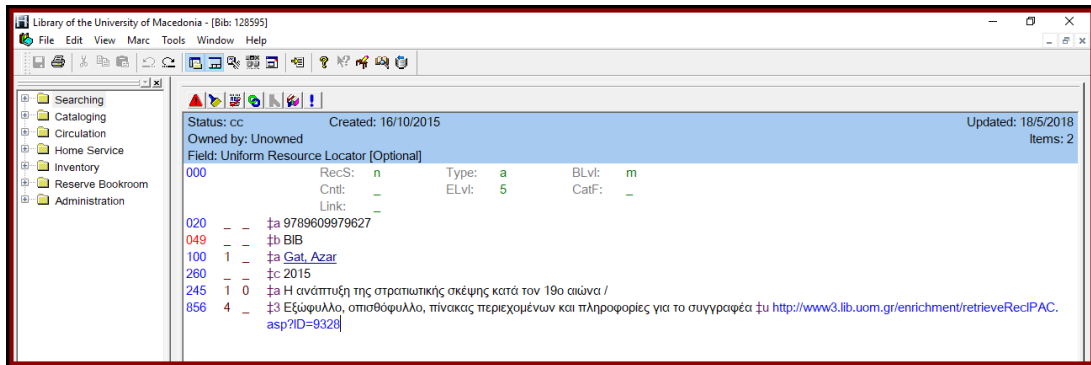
Library of the University of Macedonia - [Bib: 128595]

File Edit View Marc Tools Window Help

Searching
Cataloging
Circulation
Home Service
Inventory
Reserve Bookroom
Administration

Status: cc Created: 16/10/2015 Updated: 18/5/2018
Owned by: Unowned Items: 2
Field: Uniform Resource Locator [Optional]

| | | | | | | |
|---|---|---|---|---|---|---|
| 000 | RecS: | n | Type: | a | BLvl: | m |
| | Cntl: | _ | ELvl: | 5 | CatF: | _ |
| | Link: | _ | | | | |

020 _ _ ‡a 9789609979627
049 _ _ ‡b BIB
100 1 _ ‡a Gat, Azar
260 _ _ ‡c 2015
245 1 0 ‡a Η ανάπτυξη της στρατιωτικής σκέψης κατά τον 19ο αιώνα /
856 4 _ ‡3 Εξώφυλλο, οπισθόφυλλο, πίνακας περιεχομένων και πληροφορίες για το συγγραφέα ‡u http://www3.lib.uom.gr/enrichment/retrieveReclPAC.asp?ID=9328